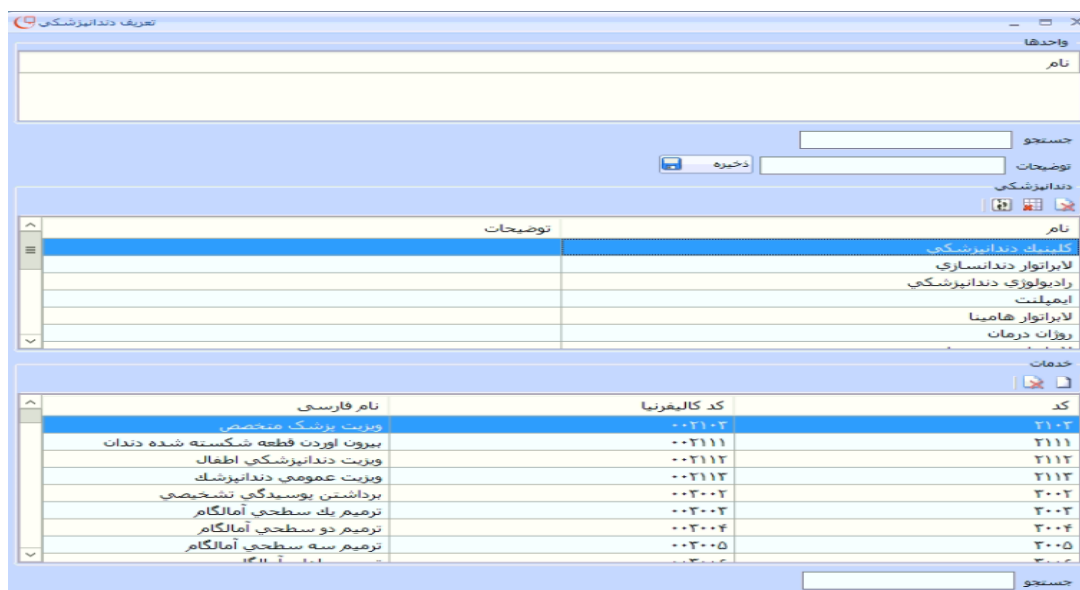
تعریف دندانپزشکی

واحدها

نام

جستجو

توضیحات

ذخیره

دندانپزشکی

| نام | توضیحات |
|---|---|
| کلینیک دندانپزشکی | |
| لابراتوار دندانسازی | |
| رادیولوژی دندانپزشکی | |
| ایمپلنت | |
| لابراتوار هامینا | |
| روژات درمان | |

خدمات

| کد | کد کالیفرنیا | نام فارسی |
|---|---|---|
| ۲۱۰۲ | ۰۰۲۱۰۲ | ویزیت پزشک متخصص |
| ۲۱۱۱ | ۰۰۲۱۱۱ | بیرون اوردن قطعه شکسته شده دندان |
| ۲۱۱۲ | ۰۰۲۱۱۲ | ویزیت دندانپزشکی اطفال |
| ۲۱۱۳ | ۰۰۲۱۱۳ | ویزیت عمومی دندانپزشك |
| ۳۰۰۲ | ۰۰۳۰۰۲ | برداشتن پوسیدگی تشخیصی |
| ۳۰۰۳ | ۰۰۳۰۰۳ | ترمیم یك سطحی آمالگام |
| ۳۰۰۴ | ۰۰۳۰۰۴ | ترمیم دو سطحی آمالگام |
| ۳۰۰۵ | ۰۰۳۰۰۵ | ترمیم سه سطحی آمالگام |
| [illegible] | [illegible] | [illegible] آمالگام |

جستجو